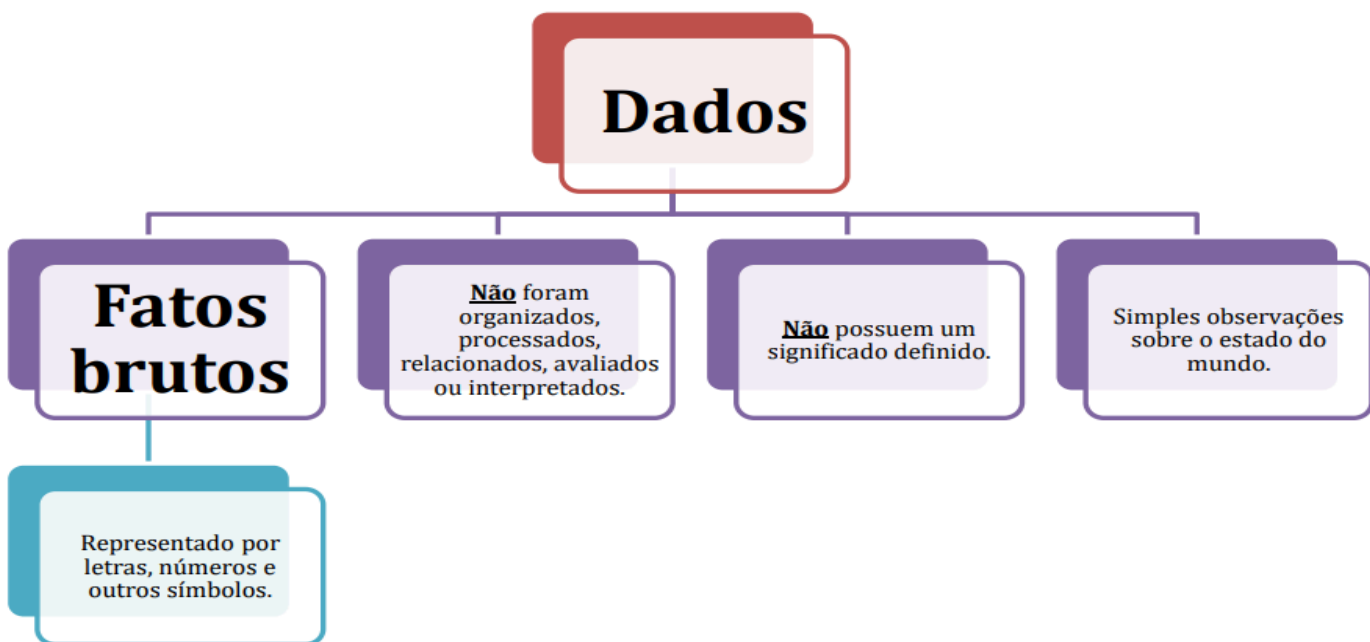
Dados

Fatos brutos

Não foram organizados, processados, relacionados, avaliados ou interpretados.

Não possuem um significado definido.

Simples observações sobre o estado do mundo.

Representado por letras, números e outros símbolos.